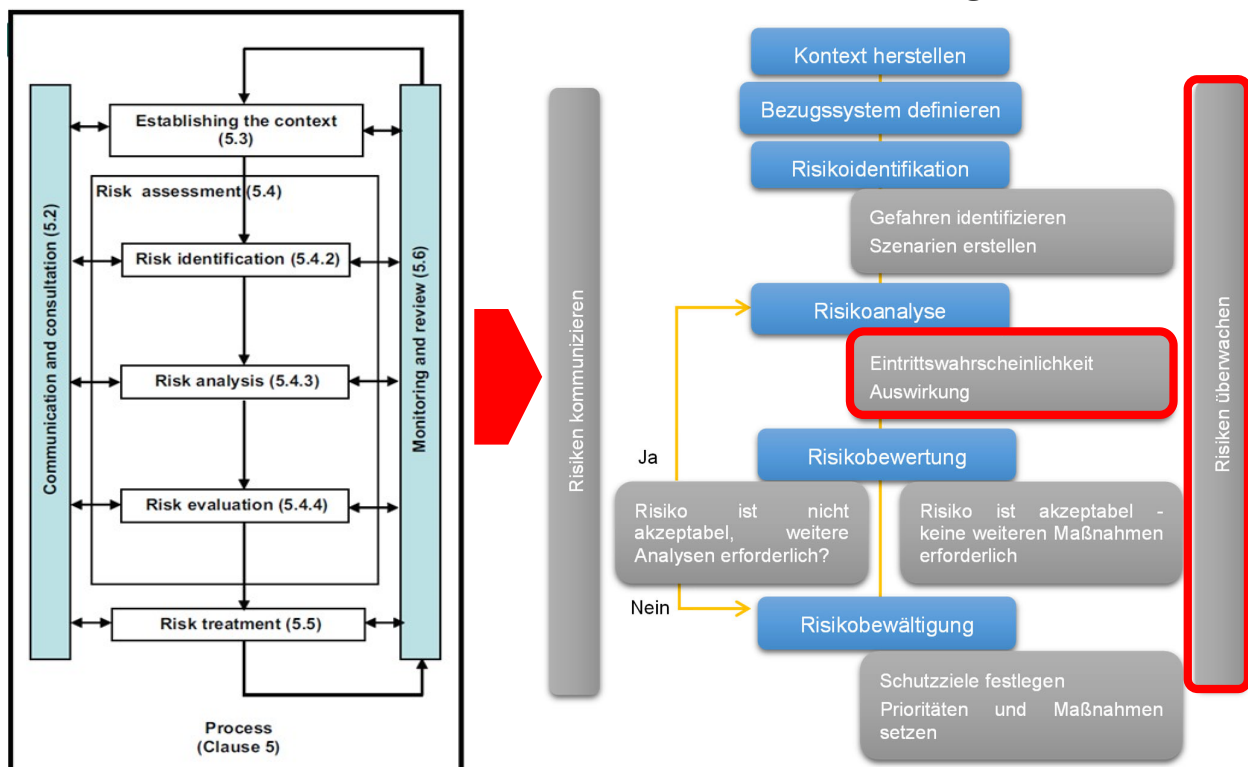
Communication and consultation (5.2)

Establishing the context (5.3)

Risk assessment (5.4)

Risk identification (5.4.2)

Risk analysis (5.4.3)

Risk evaluation (5.4.4)

Risk treatment (5.5)

Monitoring and review (5.6)

Process (Clause 5)

Risiken kommunizieren

Kontext herstellen

Bezugssystem definieren

Risikoidentifikation

Gefahren identifizieren
Szenarien erstellen

Risikoanalyse

Eintrittswahrscheinlichkeit
Auswirkung

Ja

Risikobewertung

Risiko ist nicht akzeptabel, weitere Analysen erforderlich?

Risiko ist akzeptabel - keine weiteren Maßnahmen erforderlich

Nein

Risikobewältigung

Schutzziele festlegen
Prioritäten und Maßnahmen setzen

Risiken überwachen